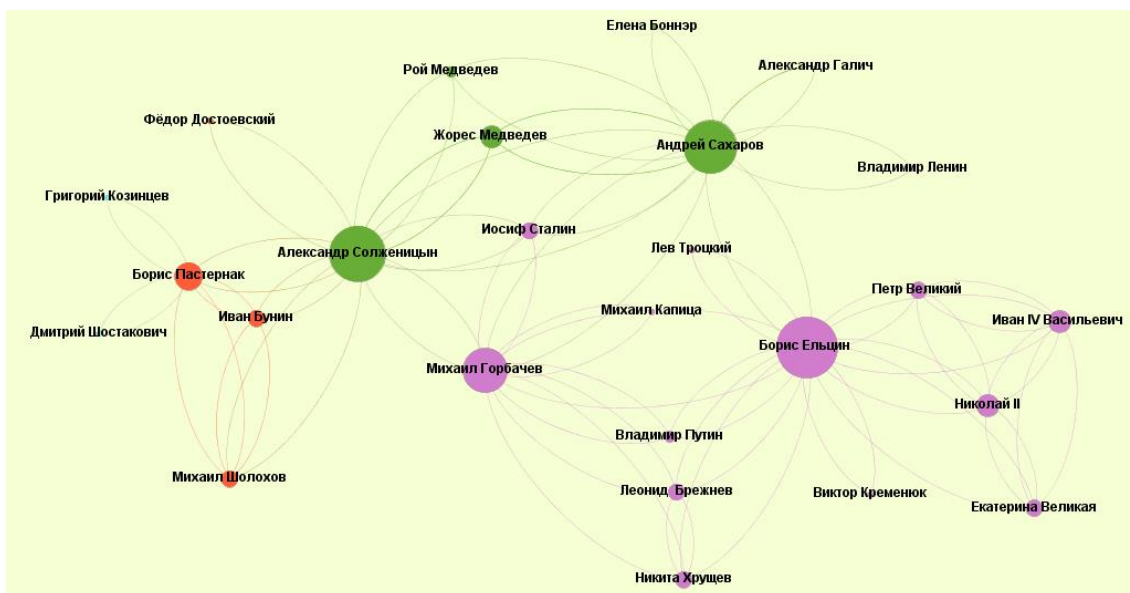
Елена Боннэр
Александр Галич
Рой Медведев
Фёдор Достоевский
Жорес Медведев
Андрей Сахаров
Владимир Ленин
Григорий Козинцев
Иосиф Сталин
Александр Солженицын
Лев Троцкий
Борис Пастернак
Петр Великий
Иван Бунин
Михаил Капица
Иван IV Васильевич
Дмитрий Шостакович
Борис Ельцин
Михаил Горбачев
Николай II
Владимир Путин
Михаил Шолохов
Леонид Брежнев
Виктор Кременюк
Екатерина Великая
Никита Хрущев